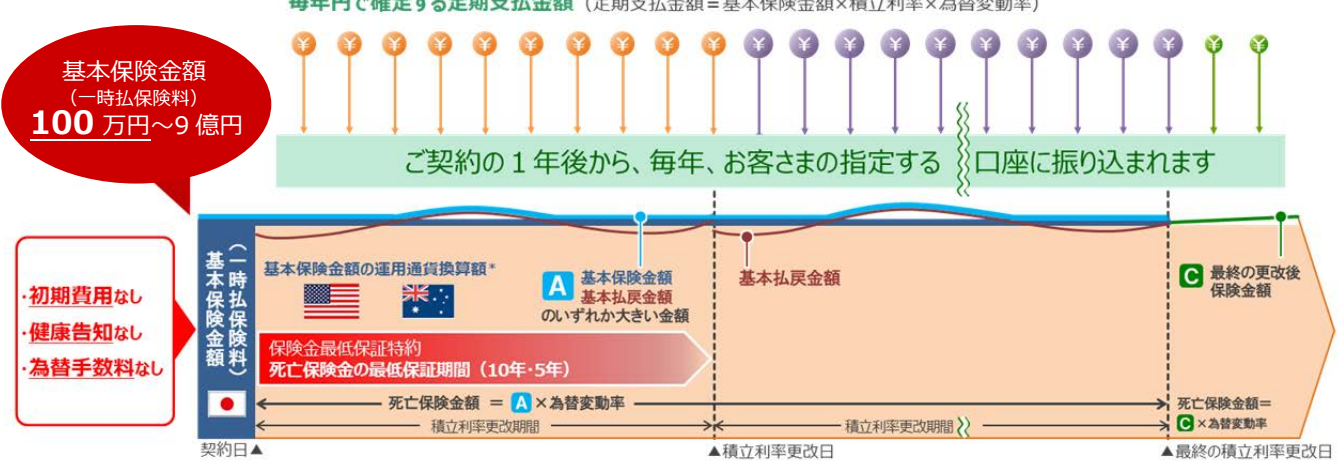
毎年円で確定する定期支払金額（定期支払金額＝基本保険金額×積立利率×為替変動率）

基本保険金額
（一時払保険料）
100 万円～9 億円

ご契約の 1 年後から、毎年、お客さまの指定する 口座に振り込まれます

・初期費用なし
・健康告知なし
・為替手数料なし

基本保険金額（一時払保険料）

基本保険金額の運用通貨換算額*

A 基本保険金額
基本払戻金額
のいずれか大きい金額

基本払戻金額

C 最終の更改後保険金額

保険金最低保証特約
死亡保険金の最低保証期間（10年・5年）

死亡保険金額 ＝ A ×為替変動率

死亡保険金額＝
C ×為替変動率

積立利率更改期間

積立利率更改期間

契約日▲

▲積立利率更改日

▲最終の積立利率更改日